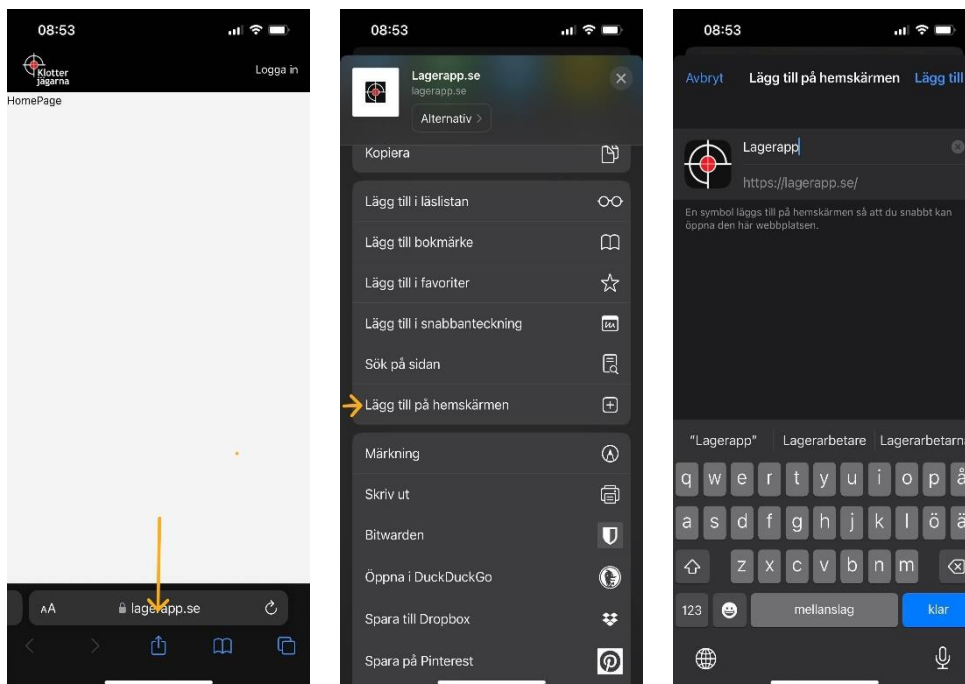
08:53

Klotter jägarna

Logga in

HomePage

AA lagerapp.se

08:53

Lagerapp.se
lagerapp.se
Alternativ >

Kopiera

Lägg till i läslistan

Lägg till bokmärke

Lägg till i favoriter

Lägg till i snabbanteckning

Sök på sidan

Lägg till på hemskärmen

Märkning

Skriv ut

Bitwarden

Öppna i DuckDuckGo

Spara till Dropbox

Spara på Pinterest

08:53

Avbryt Lägg till på hemskärmen Lägg till

Lagerapp
https://lagerapp.se/

En symbol läggs till på hemskärmen så att du snabbt kan öppna den här webbplatsen.

"Lagerapp" Lagerarbetare Lagerarbetarn

q w e r t y u i o p å
a s d f g h j k l ö ä
z x c v b n m
123 mellanslag klar